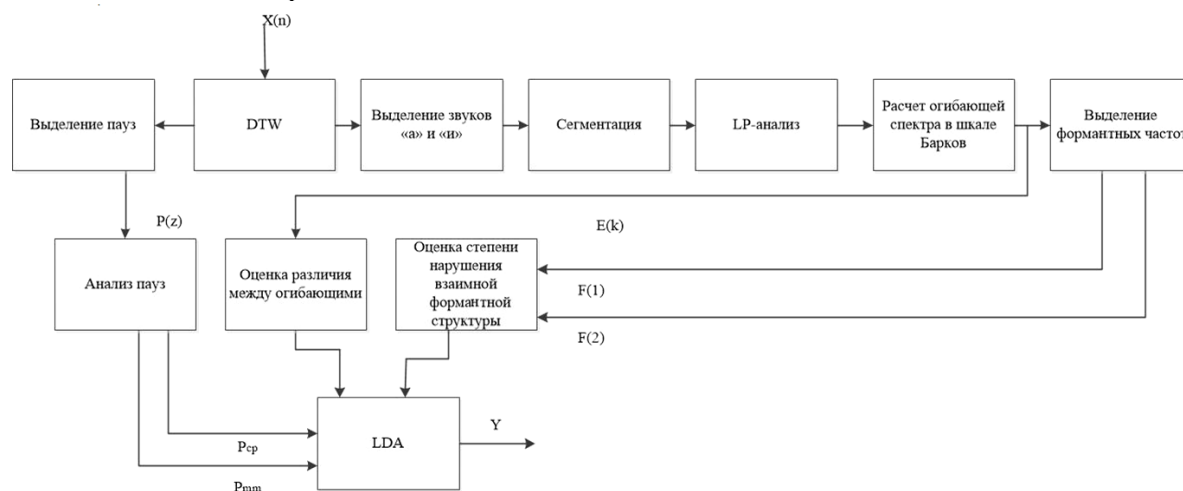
X(n)

Выделение пауз

DTW

Выделение звуков «а» и «и»

Сегментация

LP-анализ

Расчет огибающей спектра в шкале Барков

Выделение формантных часто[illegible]

P(z)

E(k)

Анализ пауз

Оценка различия между огибающими

Оценка степени нарушения взаимной формантной структуры

F(1)

F(2)

LDA

Y

$P_{cp}$

$P_{mm}$